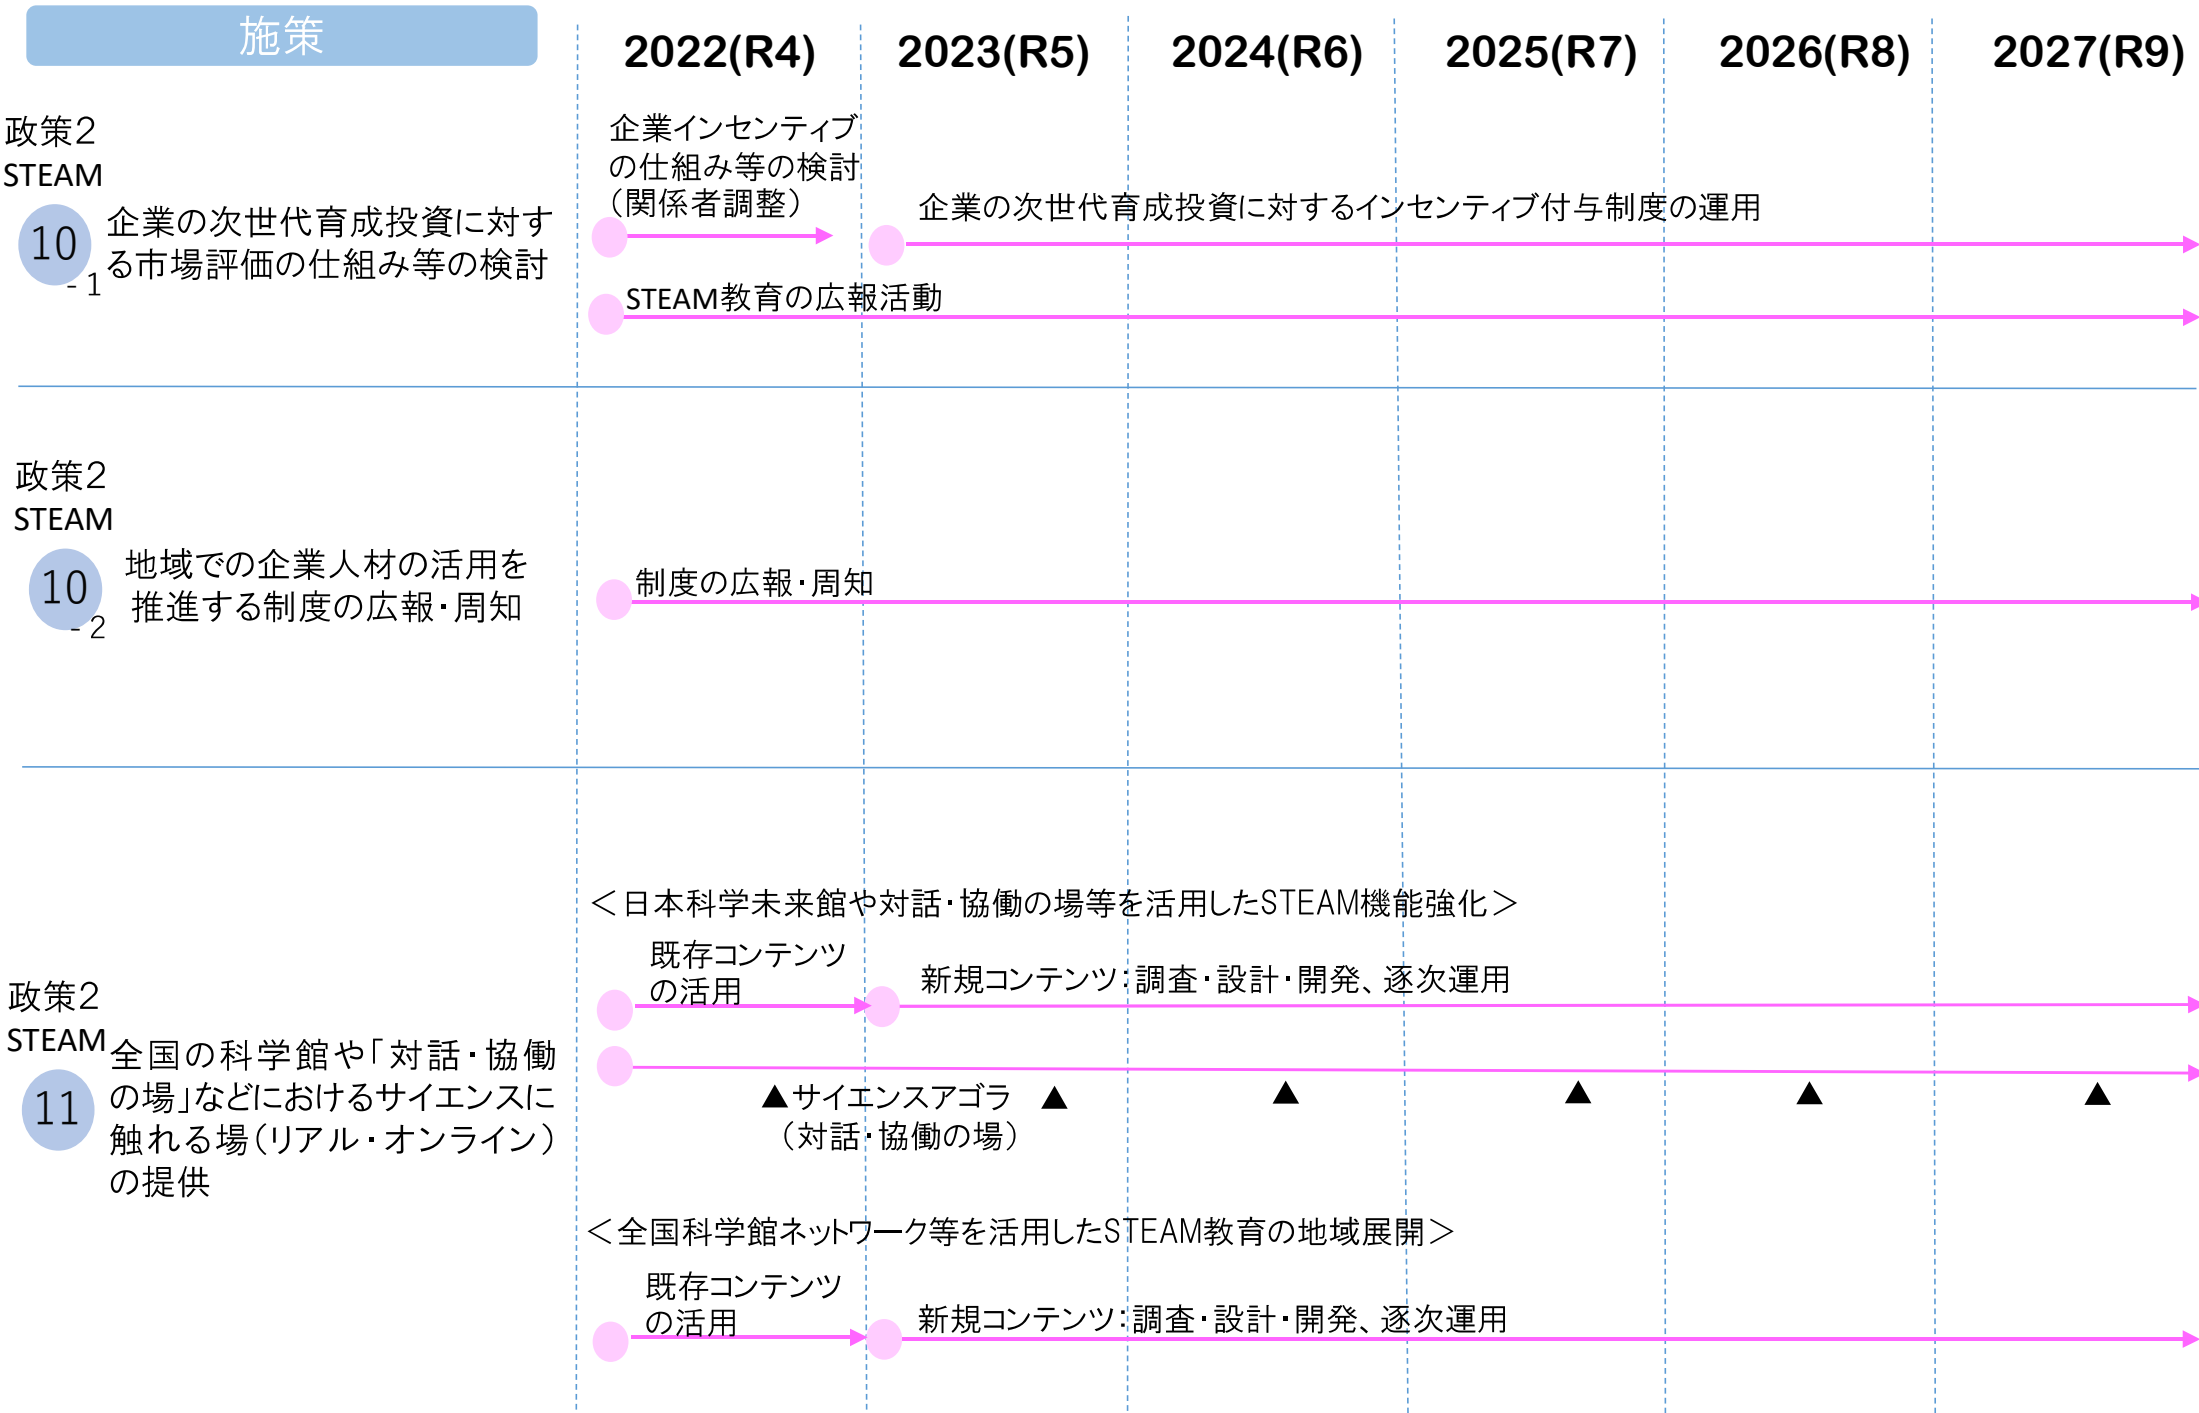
| 施策 | 2022(R4) | 2023(R5) | 2024(R6) | 2025(R7) | 2026(R8) | 2027(R9) |
|---|---|---|---|---|---|---|

政策2
STEAM
10 - 1 企業の次世代育成投資に対する市場評価の仕組み等の検討

企業インセンティブの仕組み等の検討（関係者調整）

企業の次世代育成投資に対するインセンティブ付与制度の運用

STEAM教育の広報活動

政策2
STEAM
10 - 2 地域での企業人材の活用を推進する制度の広報・周知

制度の広報・周知

政策2
STEAM
11 全国の科学館や「対話・協働の場」などにおけるサイエンスに触れる場（リアル・オンライン）の提供

＜日本科学未来館や対話・協働の場等を活用したSTEAM機能強化＞

既存コンテンツの活用

新規コンテンツ：調査・設計・開発、逐次運用

▲サイエンスアゴラ（対話・協働の場） ▲ ▲ ▲ ▲ ▲

＜全国科学館ネットワーク等を活用したSTEAM教育の地域展開＞

既存コンテンツの活用

新規コンテンツ：調査・設計・開発、逐次運用